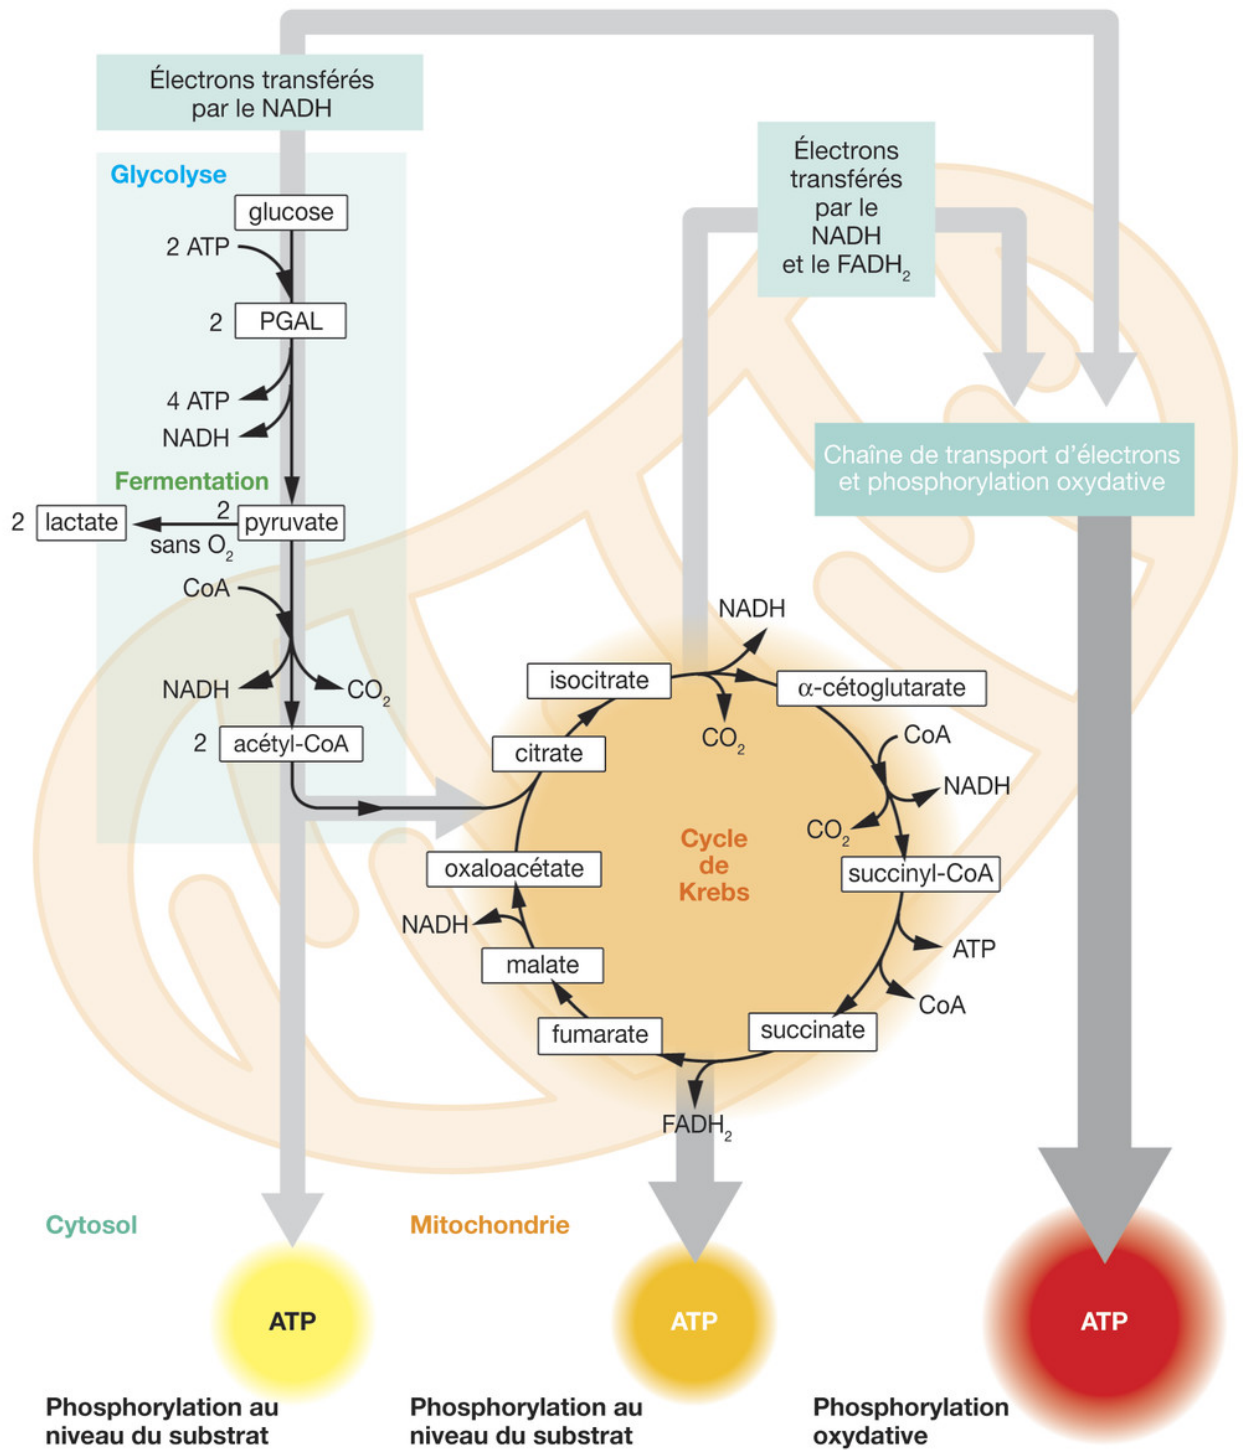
Électrons transférés par le NADH

Électrons transférés par le NADH et le FADH$_2$

Glycolyse

glucose

2 ATP

2 PGAL

4 ATP

NADH

Fermentation

2 lactate

2 pyruvate

sans O$_2$

CoA

NADH

CO$_2$

2 acétyl-CoA

Chaîne de transport d'électrons et phosphorylation oxydative

NADH

isocitrate

α-cétoglutarate

CO$_2$

citrate

CoA

NADH

CO$_2$

Cycle de Krebs

oxaloacétate

succinyl-CoA

NADH

ATP

malate

CoA

fumarate

succinate

FADH$_2$

Cytosol

Mitochondrie

ATP

ATP

ATP

Phosphorylation au niveau du substrat

Phosphorylation au niveau du substrat

Phosphorylation oxydative